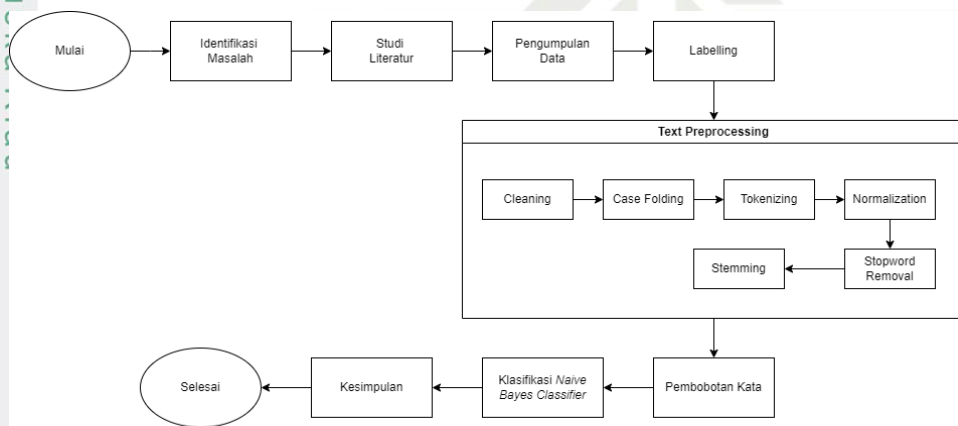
Mulai

Identifikasi Masalah

Studi Literatur

Pengumpulan Data

Labelling

Text Preprocessing

Cleaning

Case Folding

Tokenizing

Normalization

Stopword Removal

Stemming

Pembobotan Kata

Klasifikasi *Naive Bayes Classifier*

Kesimpulan

Selesai